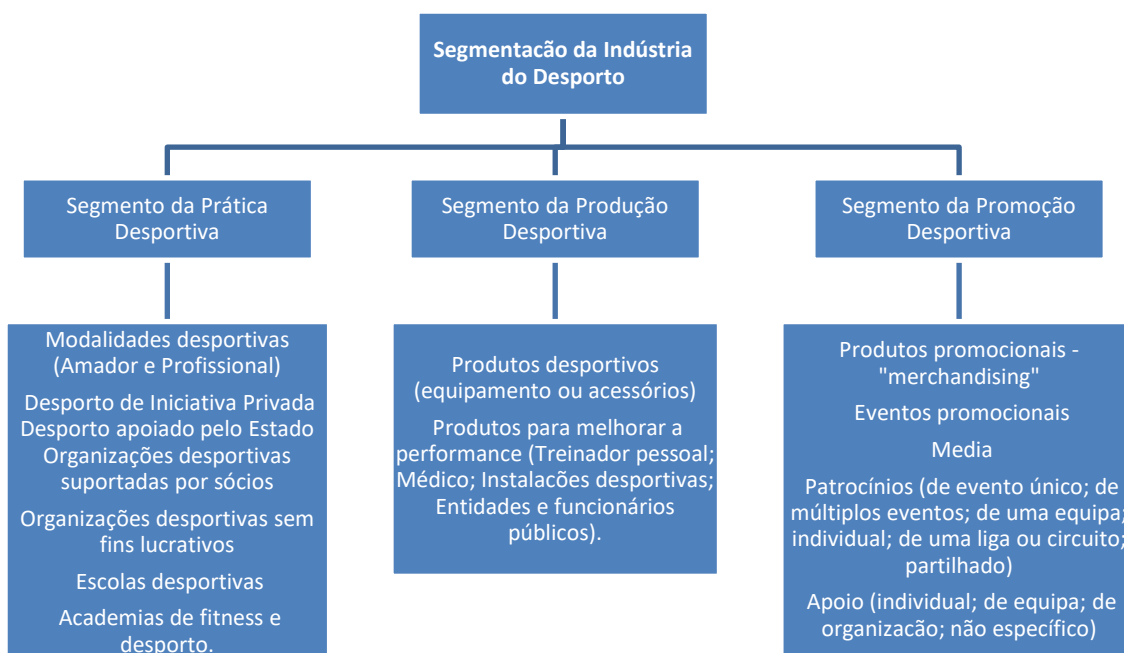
Segmentacão da Indústria do Desporto

Segmento da Prática Desportiva

Segmento da Produção Desportiva

Segmento da Promoção Desportiva

Modalidades desportivas (Amador e Profissional)

Desporto de Iniciativa Privada
Desporto apoiado pelo Estado
Organizações desportivas suportadas por sócios

Organizações desportivas sem fins lucrativos

Escolas desportivas

Academias de fitness e desporto.

Produtos desportivos (equipamento ou acessórios)

Produtos para melhorar a performance (Treinador pessoal; Médico; Instalações desportivas; Entidades e funcionários públicos).

Produtos promocionais - "merchandising"

Eventos promocionais

Media

Patrocínios (de evento único; de múltiplos eventos; de uma equipa; individual; de uma liga ou circuito; partilhado)

Apoio (individual; de equipa; de organizacão; não específico)